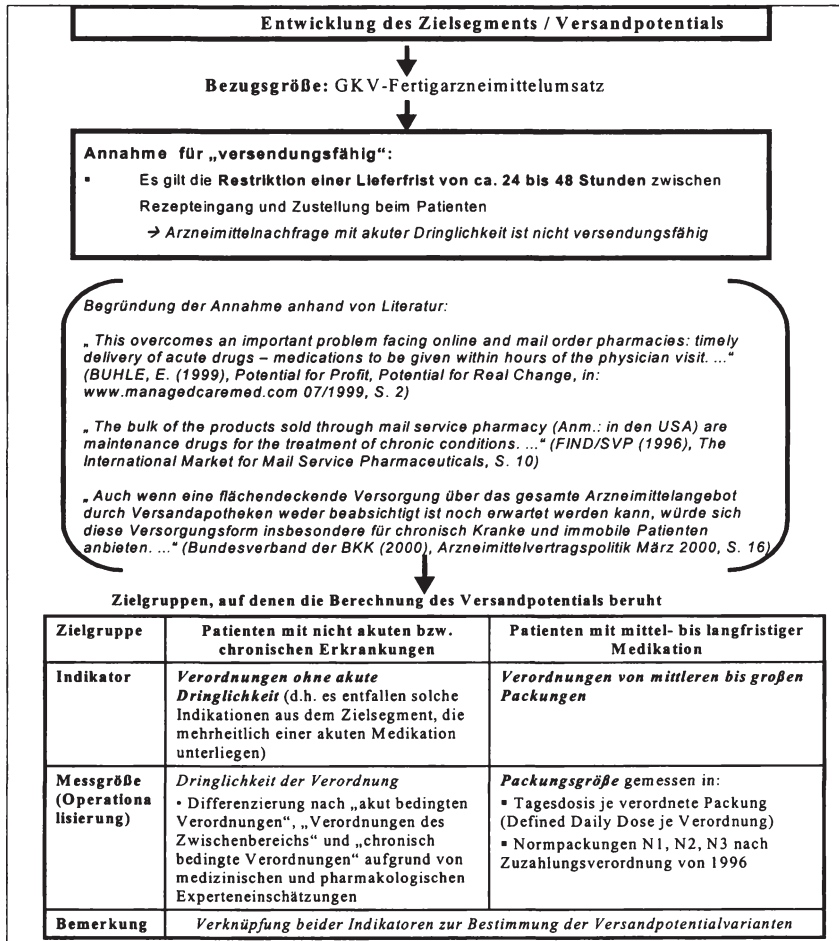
Entwicklung des Zielsegments / Versandpotentials

Bezugsgröße: GKV-Fertigarzneimittelumsatz

Annahme für „versendungsfähig":

- Es gilt die Restriktion einer Lieferfrist von ca. 24 bis 48 Stunden zwischen Rezepteingang und Zustellung beim Patienten

→ Arzneimittelnachfrage mit akuter Dringlichkeit ist nicht versendungsfähig

Begründung der Annahme anhand von Literatur:

„ This overcomes an important problem facing online and mail order pharmacies: timely delivery of acute drugs – medications to be given within hours of the physician visit. ..." (BUHLE, E. (1999), Potential for Profit, Potential for Real Change, in: www.managedcaremed.com 07/1999, S. 2)

„ The bulk of the products sold through mail service pharmacy (Anm.: in den USA) are maintenance drugs for the treatment of chronic conditions. ..." (FIND/SVP (1996), The International Market for Mail Service Pharmaceuticals, S. 10)

„Auch wenn eine flächendeckende Versorgung über das gesamte Arzneimittelangebot durch Versandapotheken weder beabsichtigt ist noch erwartet werden kann, würde sich diese Versorgungsform insbesondere für chronisch Kranke und immobile Patienten anbieten. ..." (Bundesverband der BKK (2000), Arzneimittelvertragspolitik März 2000, S. 16)

Zielgruppen, auf denen die Berechnung des Versandpotentials beruht

| Zielgruppe | Patienten mit nicht akuten bzw. chronischen Erkrankungen | Patienten mit mittel- bis langfristiger Medikation |
|---|---|---|
| Indikator | Verordnungen ohne akute Dringlichkeit (d.h. es entfallen solche Indikationen aus dem Zielsegment, die mehrheitlich einer akuten Medikation unterliegen) | Verordnungen von mittleren bis großen Packungen |
| Messgröße (Operationalisierung) | Dringlichkeit der Verordnung<br>• Differenzierung nach „akut bedingten Verordnungen", „Verordnungen des Zwischenbereichs" und „chronisch bedingte Verordnungen" aufgrund von medizinischen und pharmakologischen Experteneinschätzungen | Packungsgröße gemessen in:<br>▪ Tagesdosis je verordnete Packung (Defined Daily Dose je Verordnung)<br>▪ Normpackungen N1, N2, N3 nach Zuzahlungsverordnung von 1996 |
| Bemerkung | Verknüpfung beider Indikatoren zur Bestimmung der Versandpotentialvarianten | |